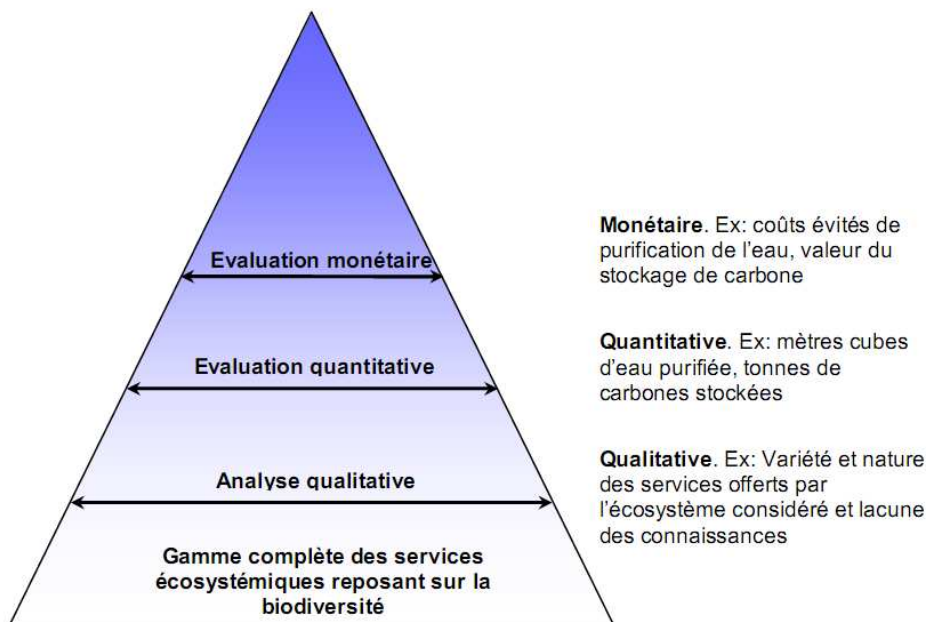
Evaluation monétaire

Evaluation quantitative

Analyse qualitative

Gamme complète des services écosystémiques reposant sur la biodiversité

**Monétaire**. Ex: coûts évités de purification de l'eau, valeur du stockage de carbone

**Quantitative**. Ex: mètres cubes d'eau purifiée, tonnes de carbones stockées

**Qualitative**. Ex: Variété et nature des services offerts par l'écosystème considéré et lacune des connaissances